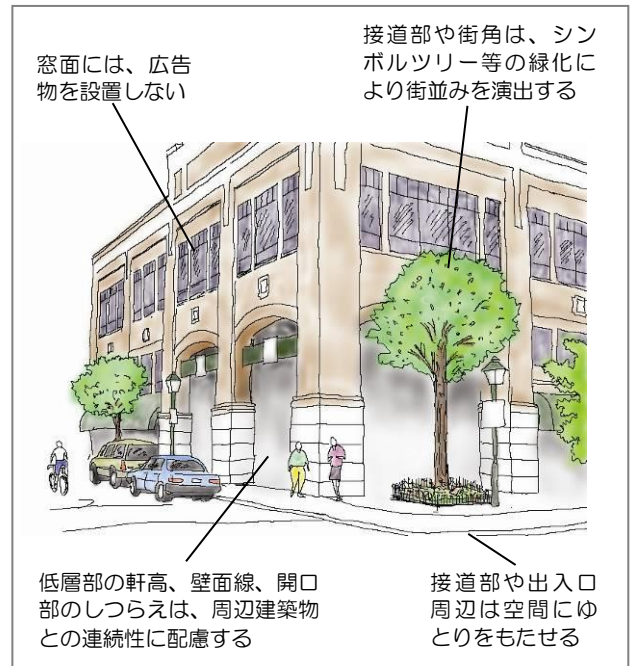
窓面には、広告物を設置しない

接道部や街角は、シンボルツリー等の緑化により街並みを演出する

低層部の軒高、壁面線、開口部のしつらえは、周辺建築物との連続性に配慮する

接道部や出入口周辺は空間にゆとりをもたせる